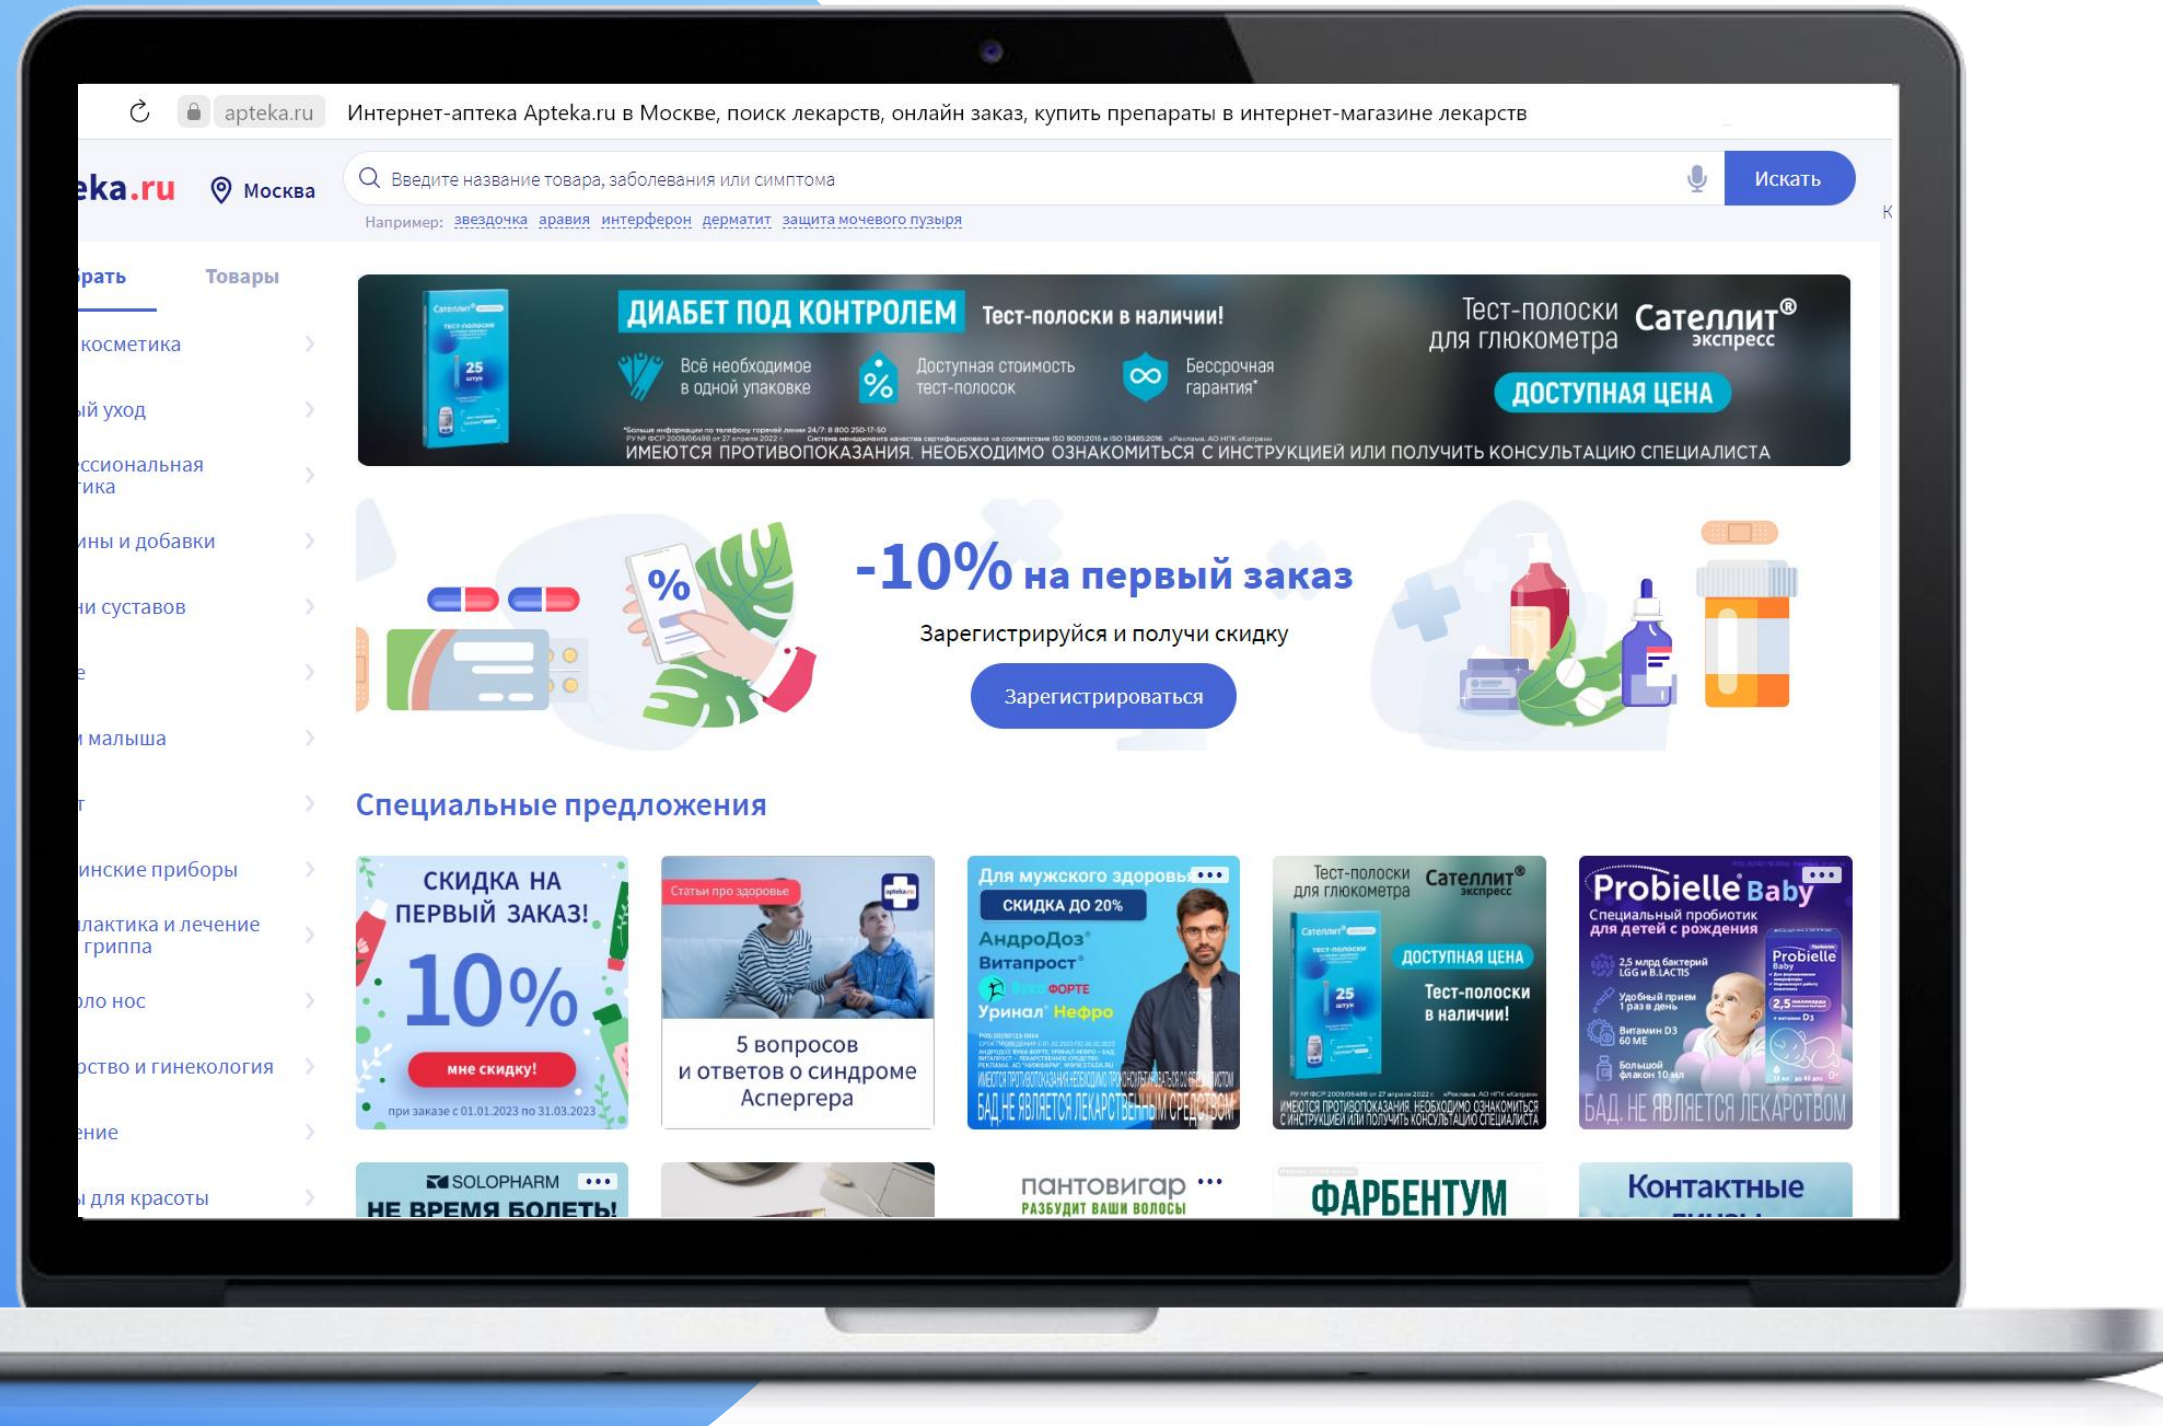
apteka.ru Интернет-аптека Apteka.ru в Москве, поиск лекарств, онлайн заказ, купить препараты в интернет-магазине лекарств

eka.ru Москва

Введите название товара, заболевания или симптома Искать

Например: звездочка аравия интерферон дерматит защита мочевого пузыря

рать Товары

косметика
ый уход
ссиональная тика
ины и добавки
ни суставов
е
малыша
т
инские приборы
лактика и лечение гриппа
рло нос
рство и гинекология
ение
ы для красоты

ДИАБЕТ ПОД КОНТРОЛЕМ Тест-полоски в наличии!

Всё необходимое в одной упаковке

Доступная стоимость тест-полосок

Бессрочная гарантия*

Тест-полоски для глюкометра Сателлит® экспресс

ДОСТУПНАЯ ЦЕНА

ИМЕЮТСЯ ПРОТИВОПОКАЗАНИЯ. НЕОБХОДИМО ОЗНАКОМИТЬСЯ С ИНСТРУКЦИЕЙ ИЛИ ПОЛУЧИТЬ КОНСУЛЬТАЦИЮ СПЕЦИАЛИСТА

-10% на первый заказ

Зарегистрируйся и получи скидку

Зарегистрироваться

Специальные предложения

СКИДКА НА ПЕРВЫЙ ЗАКАЗ! 10% мне скидку! при заказе с 01.01.2023 по 31.03.2023

Статьи про здоровье
5 вопросов и ответов о синдроме Аспергера

Для мужского здоровья
СКИДКА ДО 20%
АндроДоз®
Витапрост®
Вука Вука ФОРТЕ
Уринал® Нефро
БАД НЕ ЯВЛЯЕТСЯ ЛЕКАРСТВЕННЫМ СРЕДСТВОМ

Тест-полоски для глюкометра Сателлит® экспресс
ДОСТУПНАЯ ЦЕНА
Тест-полоски в наличии!
ИМЕЮТСЯ ПРОТИВОПОКАЗАНИЯ. НЕОБХОДИМО ОЗНАКОМИТЬСЯ С ИНСТРУКЦИЕЙ ИЛИ ПОЛУЧИТЬ КОНСУЛЬТАЦИЮ СПЕЦИАЛИСТА

Probielle Baby
Специальный пробиотик для детей с рождения
2,5 млрд бактерий LGG и B.LACTIS
Удобный прием 1 раз в день
Витамин D3 60 МЕ
Большой флакон 10 мл
БАД. НЕ ЯВЛЯЕТСЯ ЛЕКАРСТВОМ

SOLOPHARM
НЕ ВРЕМЯ БОЛЕТЬ!

пантовигар
РАЗБУДИТ ВАШИ ВОЛОСЫ

ФАРБЕНТУМ

Контактные